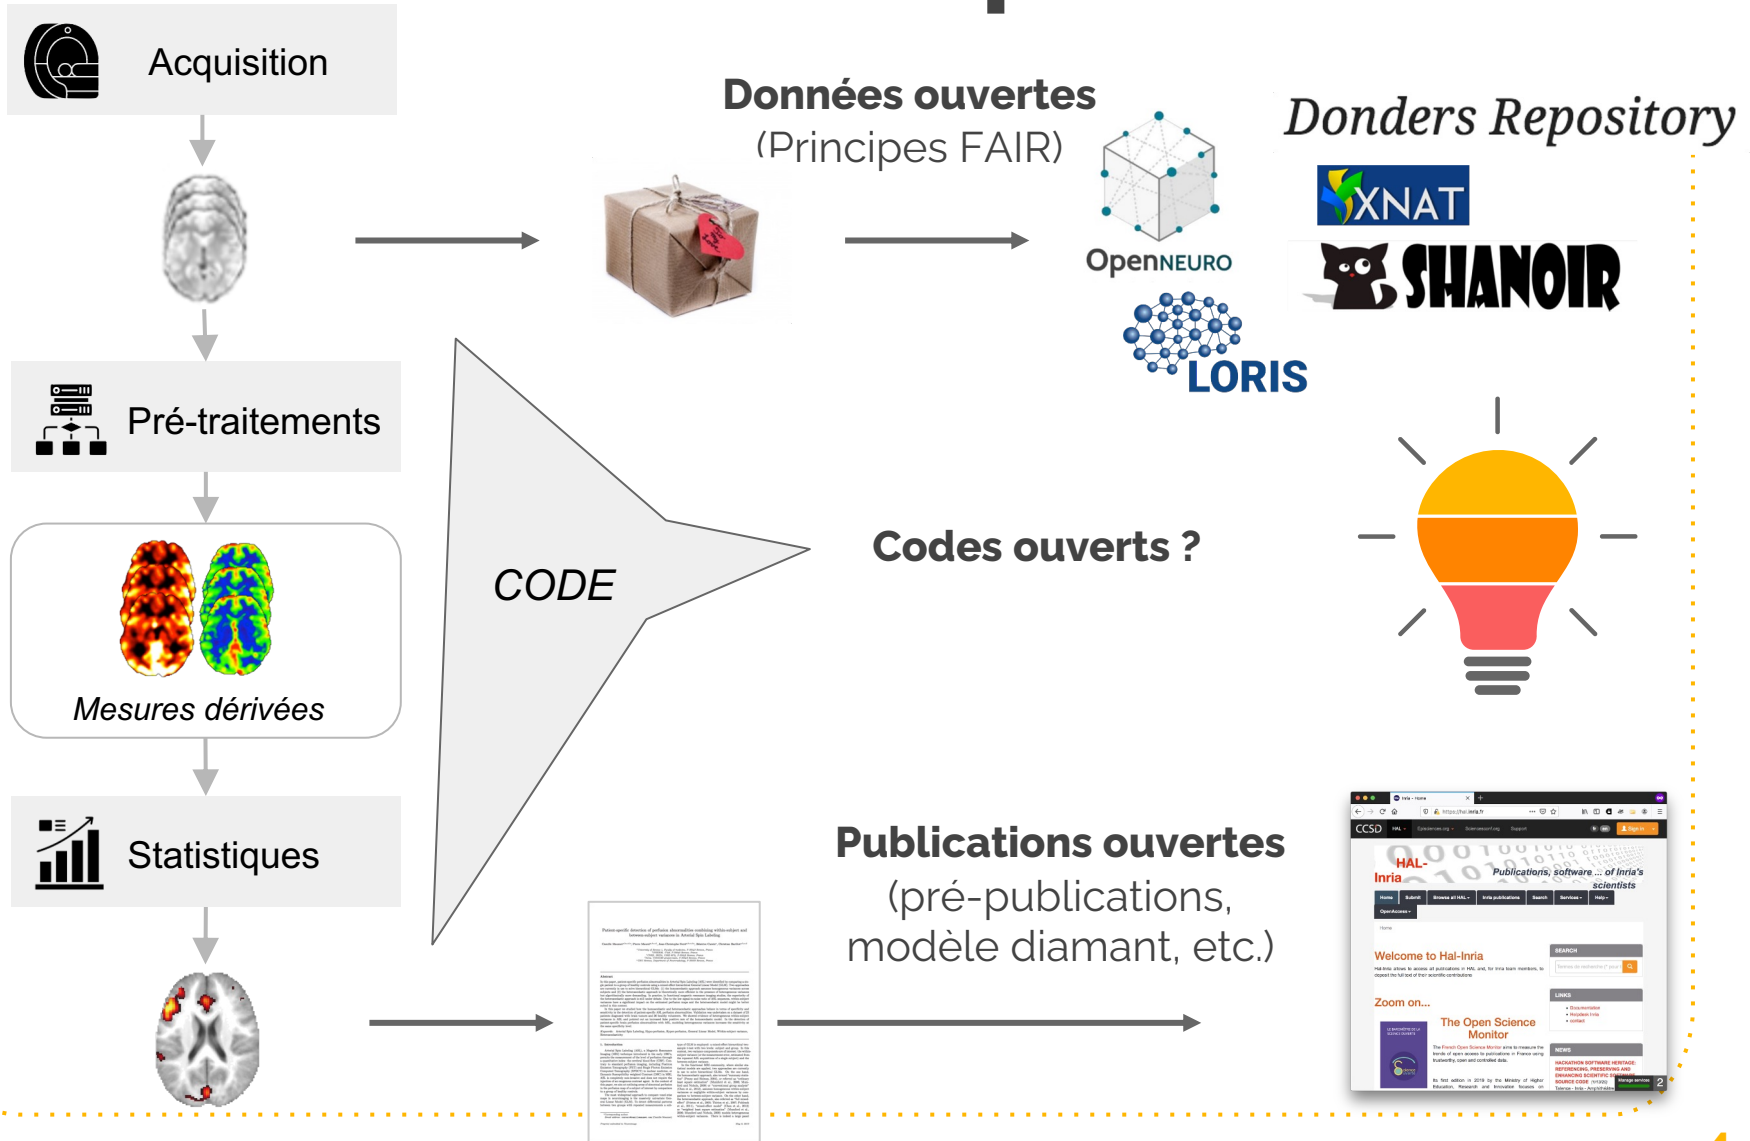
Acquisition

Pré-traitements

Mesures dérivées

Statistiques

CODE

Données ouvertes
(Principes FAIR)

OpenNEURO

LORIS

Donders Repository

XNAT

SHANOIR

Codes ouverts ?

Publications ouvertes
(pré-publications, modèle diamant, etc.)

HAL-Inria

Publications, software ... of Inria's scientists

Welcome to Hal-Inria

Zoom on...

The Open Science Monitor

SEARCH

LINKS

NEWS

2